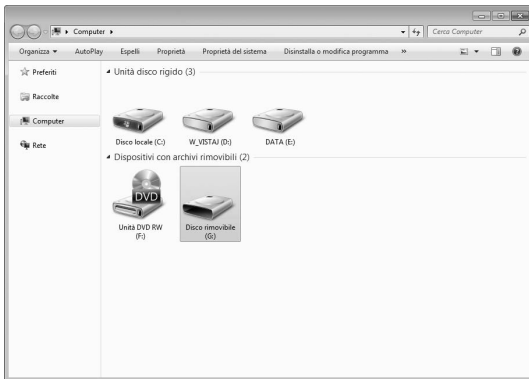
Computer ▸

Cerca Computer

Organizza ▾ AutoPlay Espelli Proprietà Proprietà del sistema Disinstalla o modifica programma »

Preferiti

Raccolte

Computer

Rete

Unità disco rigido (3)

Disco locale (C:)

W_VISTAJ (D:)

DATA (E:)

Dispositivi con archivi rimovibili (2)

DVD

Unità DVD RW (F:)

Disco rimovibile (G:)